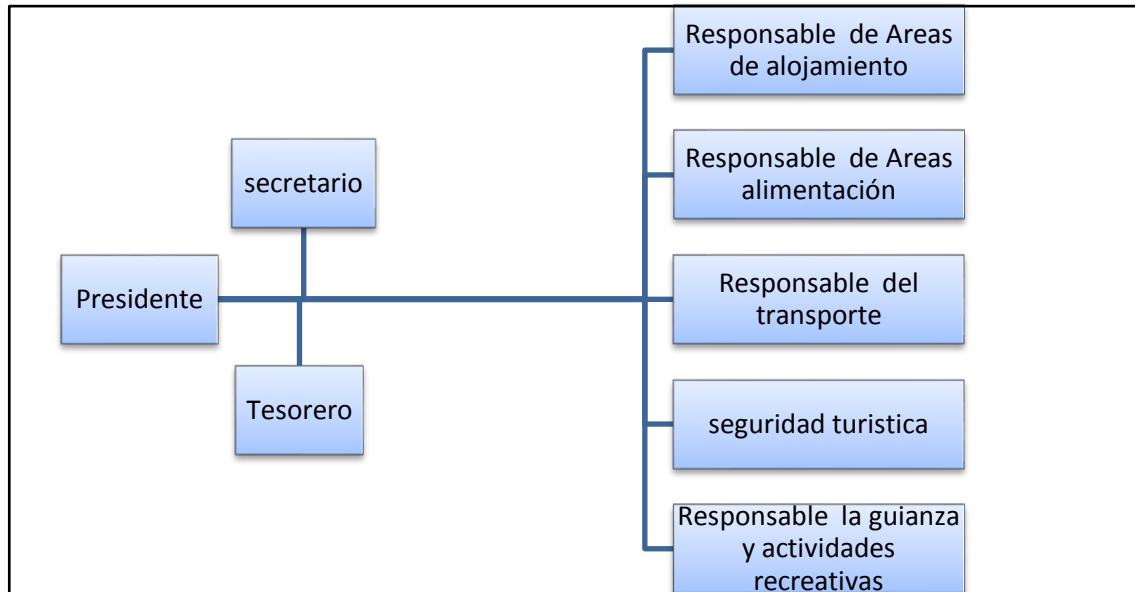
secretario

Presidente

Tesorero

Responsable de Areas de alojamiento

Responsable de Areas alimentación

Responsable del transporte

seguridad turistica

Responsable la guianza y actividades recreativas